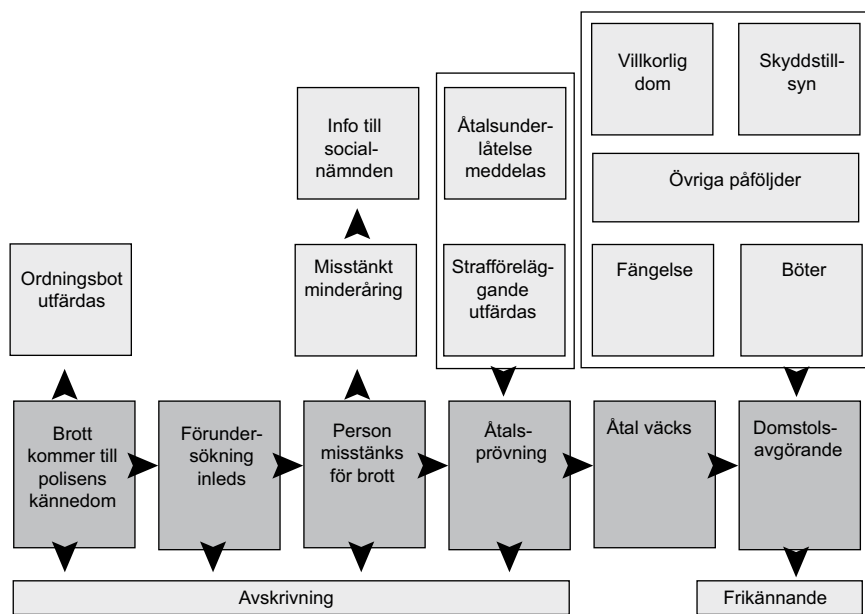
Villkorlig dom

Skyddstillsyn

Övriga påföljder

Fängelse

Böter

Åtalsunderlåtelse meddelas

Strafföreläggande utfärdas

Info till socialnämnden

Misstänkt minderåring

Ordningsbot utfärdas

Brott kommer till polisens kännedom

Förundersökning inleds

Person misstänks för brott

Åtalsprövning

Åtal väcks

Domstolsavgörande

Avskrivning

Frikännande